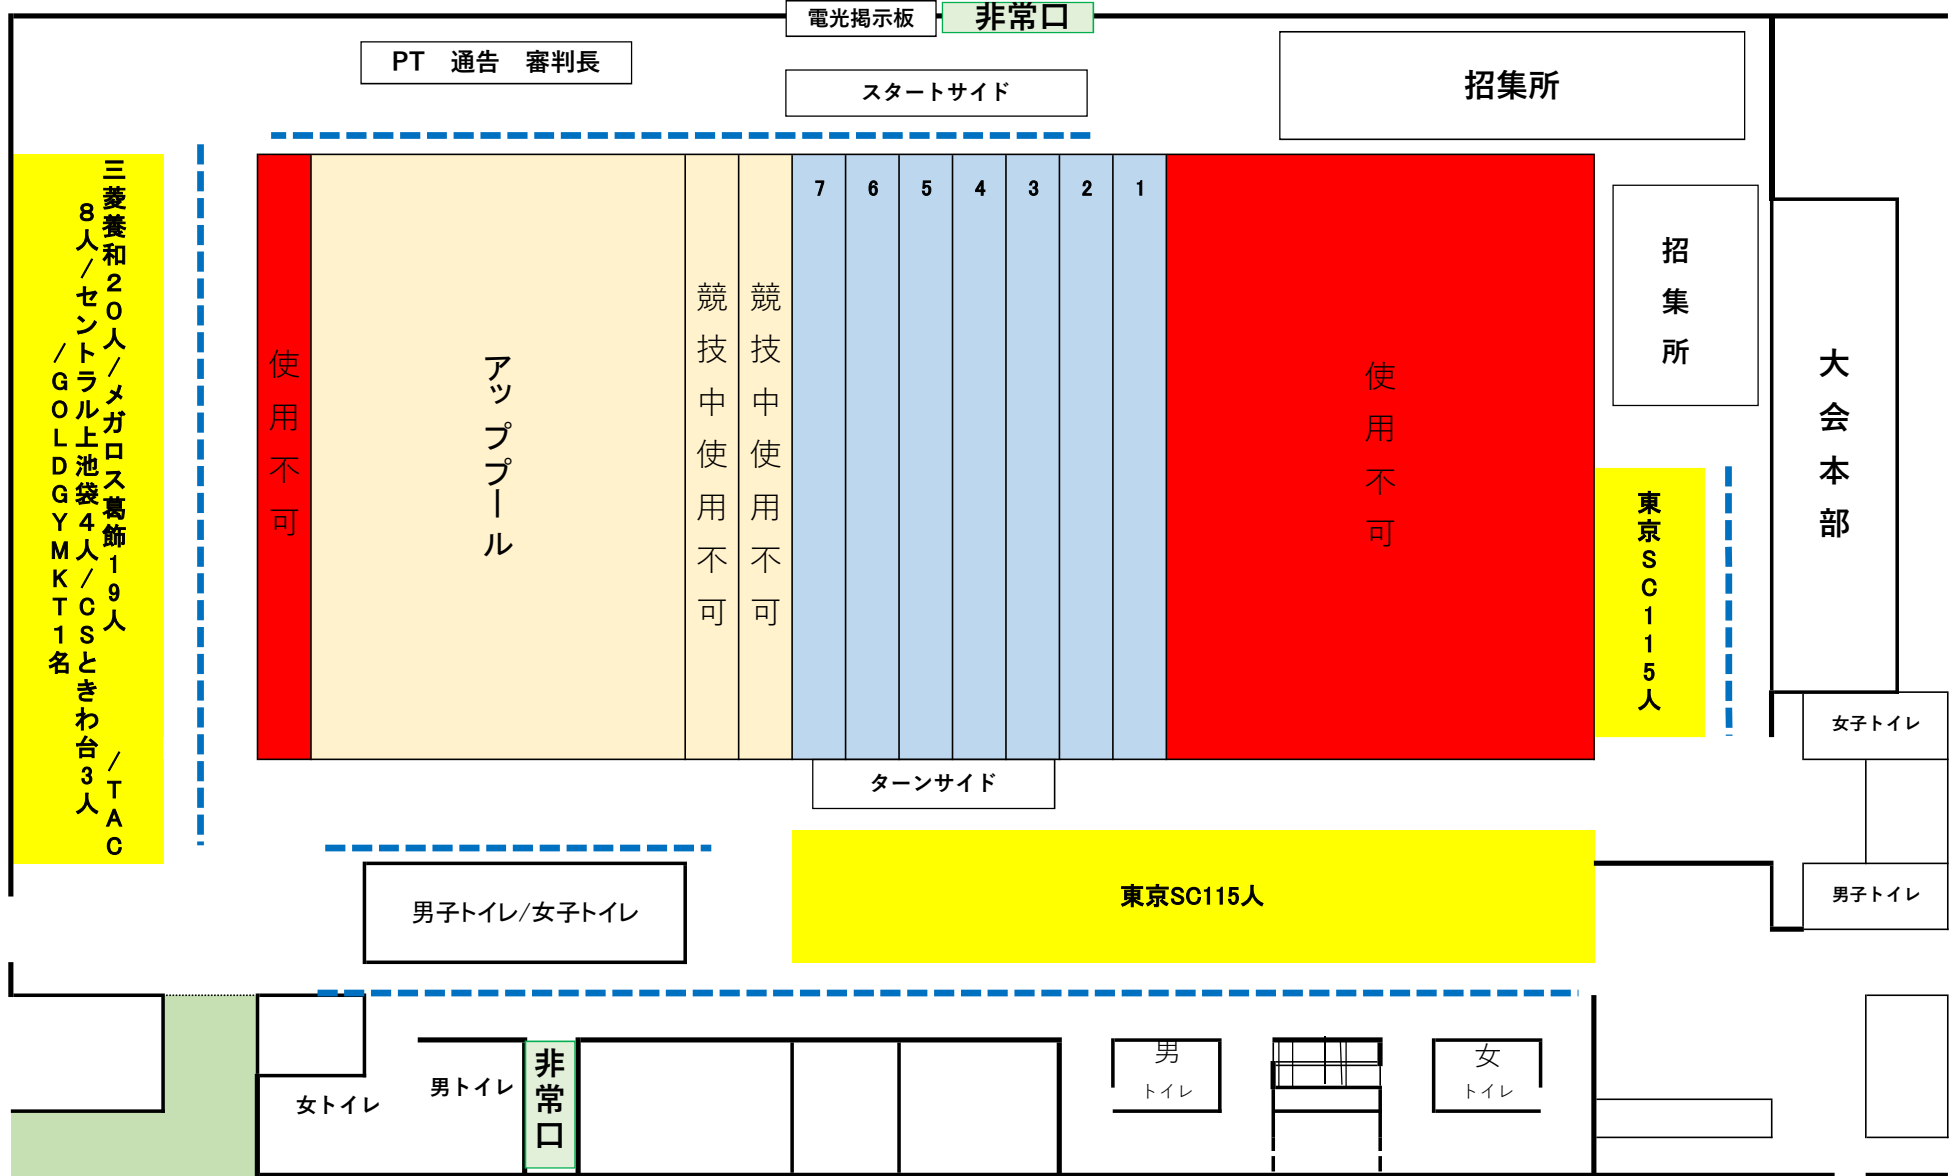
電光掲示板
非常口
PT　通告　審判長
スタートサイド
招集所

三菱養和20人/メガロス葛飾19人/TAC
8人/セントラル上池袋4人/CSときわ台3人
/GOLDGYMKT1名

使用不可
アップブール
競技中使用不可
競技中使用不可
7
6
5
4
3
2
1
使用不可
招集所
大会本部
東京SC115人
女子トイレ
ターンサイド
男子トイレ
男子トイレ/女子トイレ
東京SC115人
女トイレ
男トイレ
非常口
男
トイレ
女
トイレ